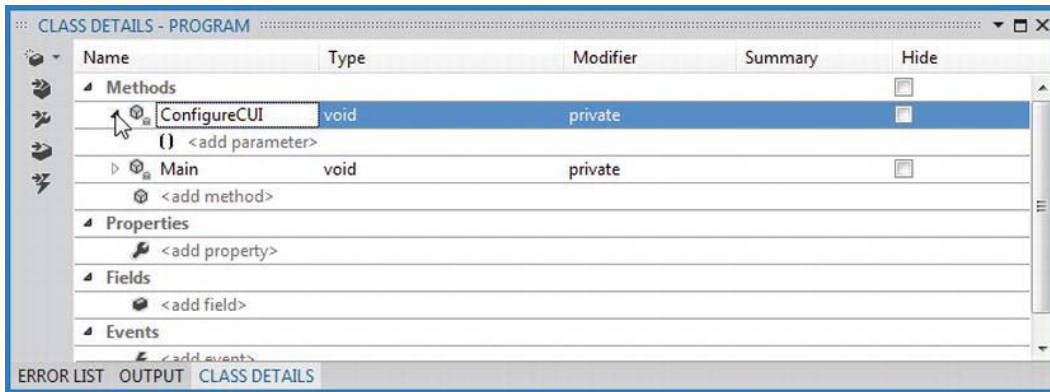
CLASS DETAILS - PROGRAM

| Name | Type | Modifier | Summary | Hide |
|---|---|---|---|---|
| Methods | | | | |
| ConfigureCUI | void | private | | |
| () <add parameter> | | | | |
| Main | void | private | | |
| <add method> | | | | |
| Properties | | | | |
| <add property> | | | | |
| Fields | | | | |
| <add field> | | | | |
| Events | | | | |
| <add event> | | | | |

ERROR LIST OUTPUT CLASS DETAILS